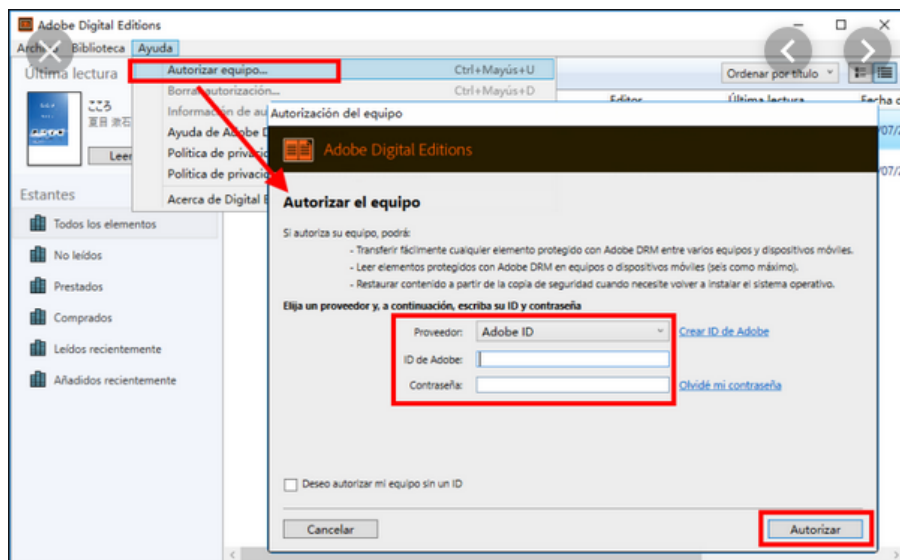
Adobe Digital Editions

Archivo Biblioteca Ayuda

Última lectura

こころ
夏目 漱石

Leer

Estantes

Todos los elementos

No leídos

Prestados

Comprados

Leídos recientemente

Añadidos recientemente

Autorizar equipo... Ctrl+Mayús+U

Borrar autorización... Ctrl+Mayús+D

Información de au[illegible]

Ayuda de Adobe D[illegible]

Política de privac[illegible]

Política de privac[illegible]

Acerca de Digital E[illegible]

Ordenar por título

Editor

Última lectura

Fecha d

07/2

07/2

Autorización del equipo

Adobe Digital Editions

Autorizar el equipo

Si autoriza su equipo, podrá:

- Transferir fácilmente cualquier elemento protegido con Adobe DRM entre varios equipos y dispositivos móviles.

- Leer elementos protegidos con Adobe DRM en equipos o dispositivos móviles (seis como máximo).

- Restaurar contenido a partir de la copia de seguridad cuando necesite volver a instalar el sistema operativo.

Elija un proveedor y, a continuación, escriba su ID y contraseña

Proveedor: Adobe ID

Crear ID de Adobe

ID de Adobe:

Contraseña:

Olvidé mi contraseña

Deseo autorizar mi equipo sin un ID

Cancelar

Autorizar